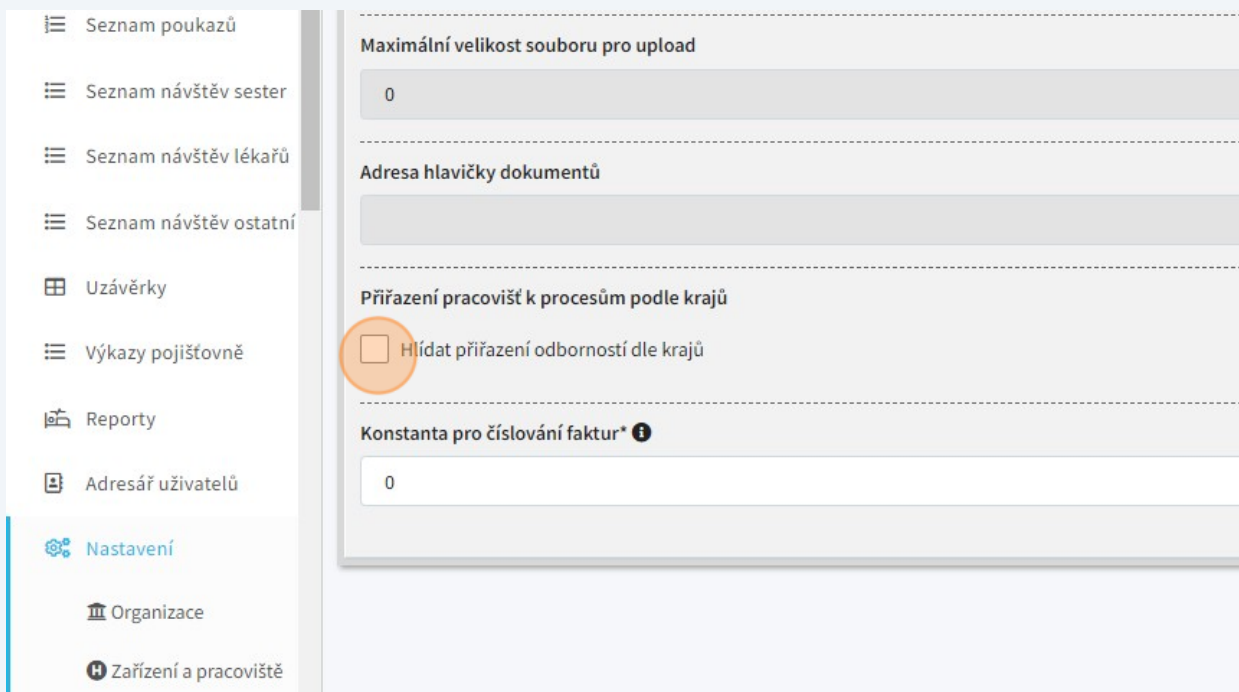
Seznam poukazů

Seznam návštěv sester

Seznam návštěv lékařů

Seznam návštěv ostatní

Uzávěrky

Výkazy pojišťovně

Reporty

Adresář uživatelů

Nastavení

Organizace

Zařízení a pracoviště

Maximální velikost souboru pro upload

0

Adresa hlavičky dokumentů

Přiřazení pracovišť k procesům podle krajů

Hlídat přiřazení odborností dle krajů

Konstanta pro číslování faktur*

0